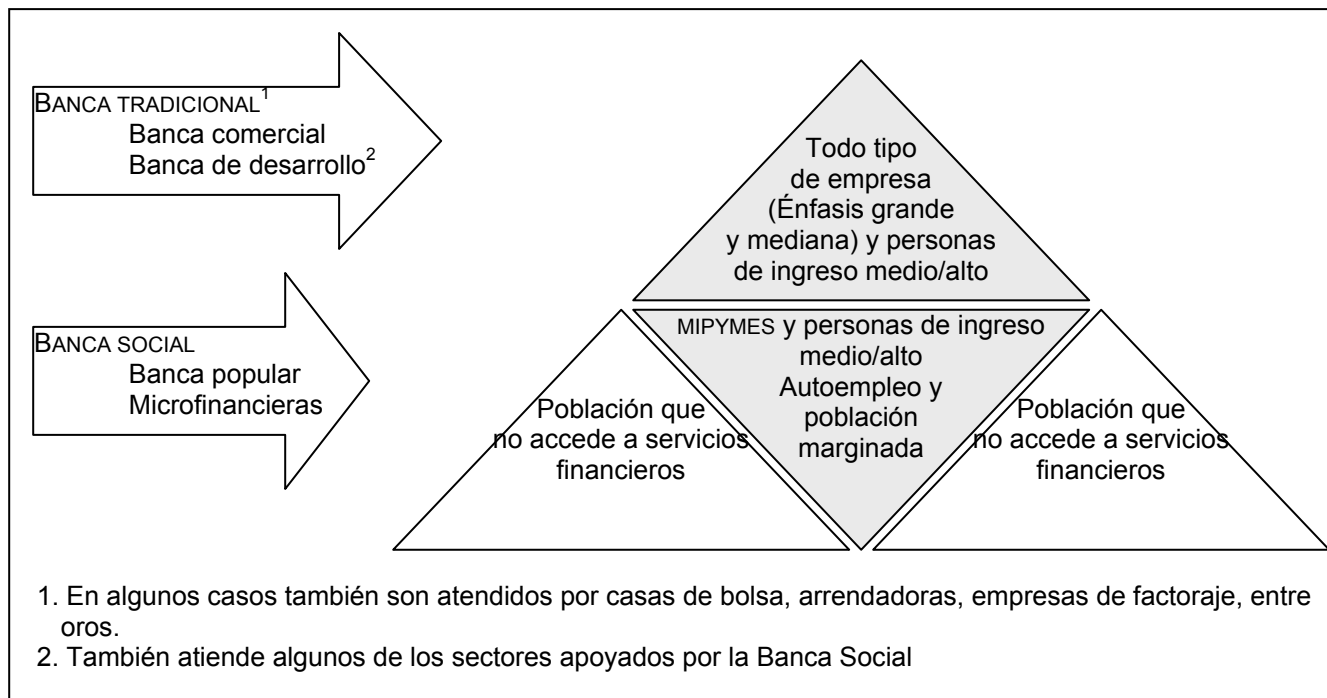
BANCA TRADICIONAL$^1$
Banca comercial
Banca de desarrollo$^2$

Todo tipo de empresa (Énfasis grande y mediana) y personas de ingreso medio/alto

BANCA SOCIAL
Banca popular
Microfinancieras

MIPYMES y personas de ingreso medio/alto
Autoempleo y población marginada

Población que no accede a servicios financieros

Población que no accede a servicios financieros

1. En algunos casos también son atendidos por casas de bolsa, arrendadoras, empresas de factoraje, entre oros.
2. También atiende algunos de los sectores apoyados por la Banca Social